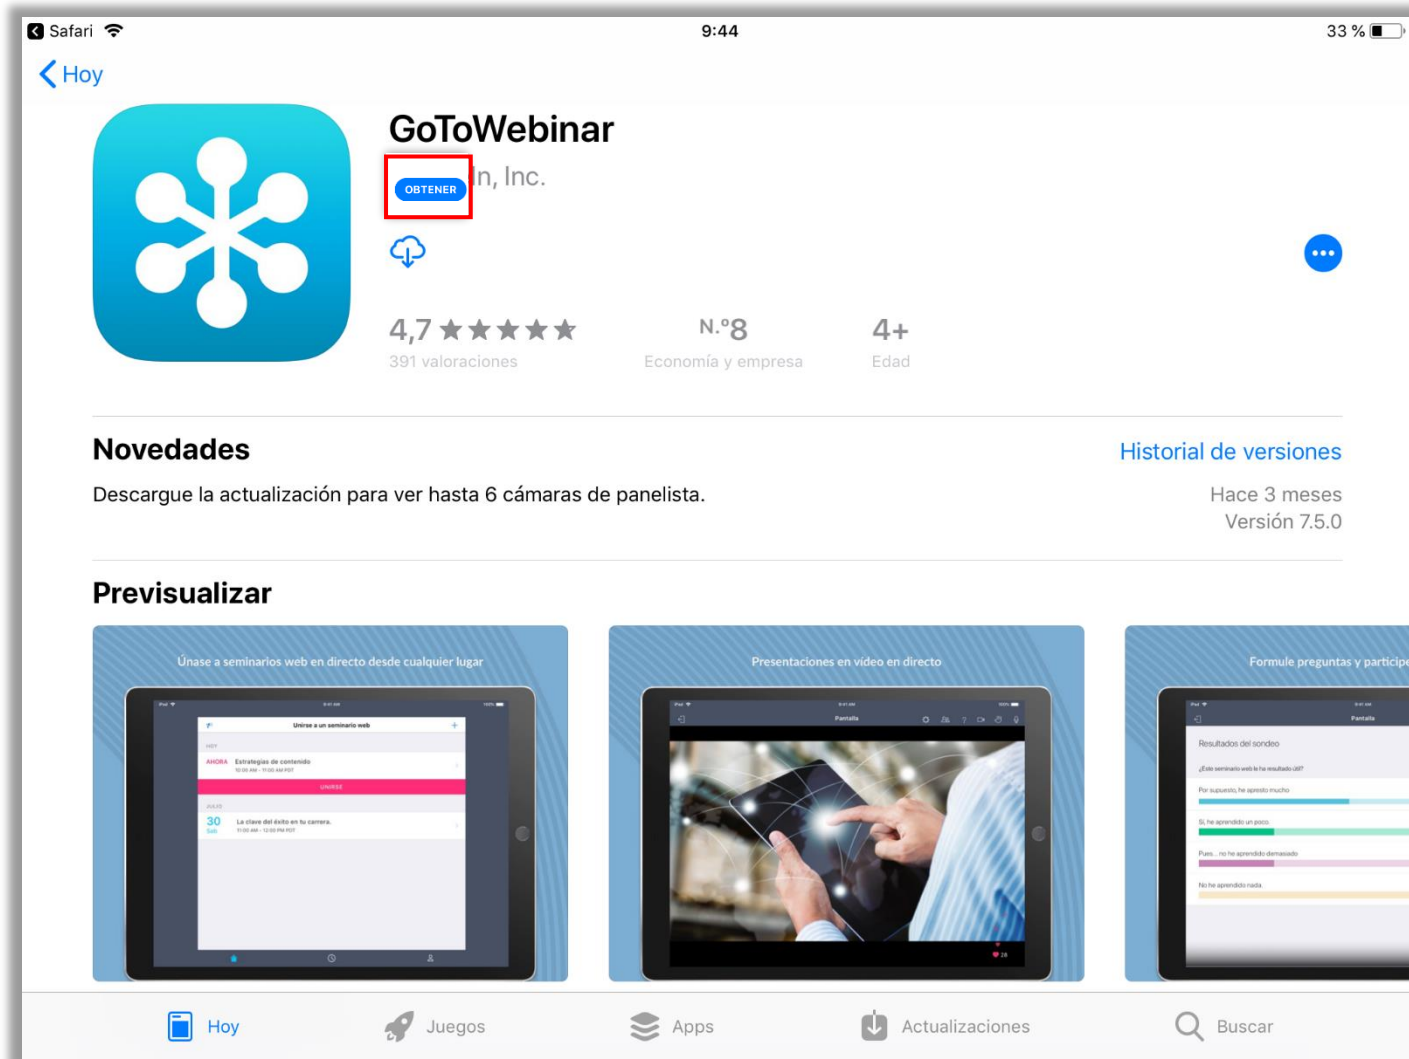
Safari 9:44 33 %

Hoy

GoToWebinar

OBTENER n, Inc.

4,7 ★★★★★
391 valoraciones

N.º8
Economía y empresa

4+
Edad

Novedades

Historial de versiones

Descargue la actualización para ver hasta 6 cámaras de panelista.

Hace 3 meses
Versión 7.5.0

Previsualizar

Únase a seminarios web en directo desde cualquier lugar

Unirse a un seminario web

HOY

AHORA Estrategias de contenido
10:00 AM - 11:00 AM PDT

UNIRSE

30 La clave del éxito en tu carrera.
11:00 AM - 12:00 PM PDT

Presentaciones en vídeo en directo

Pantalla

Formule preguntas y particip

Pantalla

Resultados del sondeo

¿Este seminario web le ha resultado útil?

Por supuesto, he aprendido mucho

Sí, he aprendido un poco

Pues... no he aprendido demasiado

No he aprendido nada.

Hoy Juegos Apps Actualizaciones Buscar